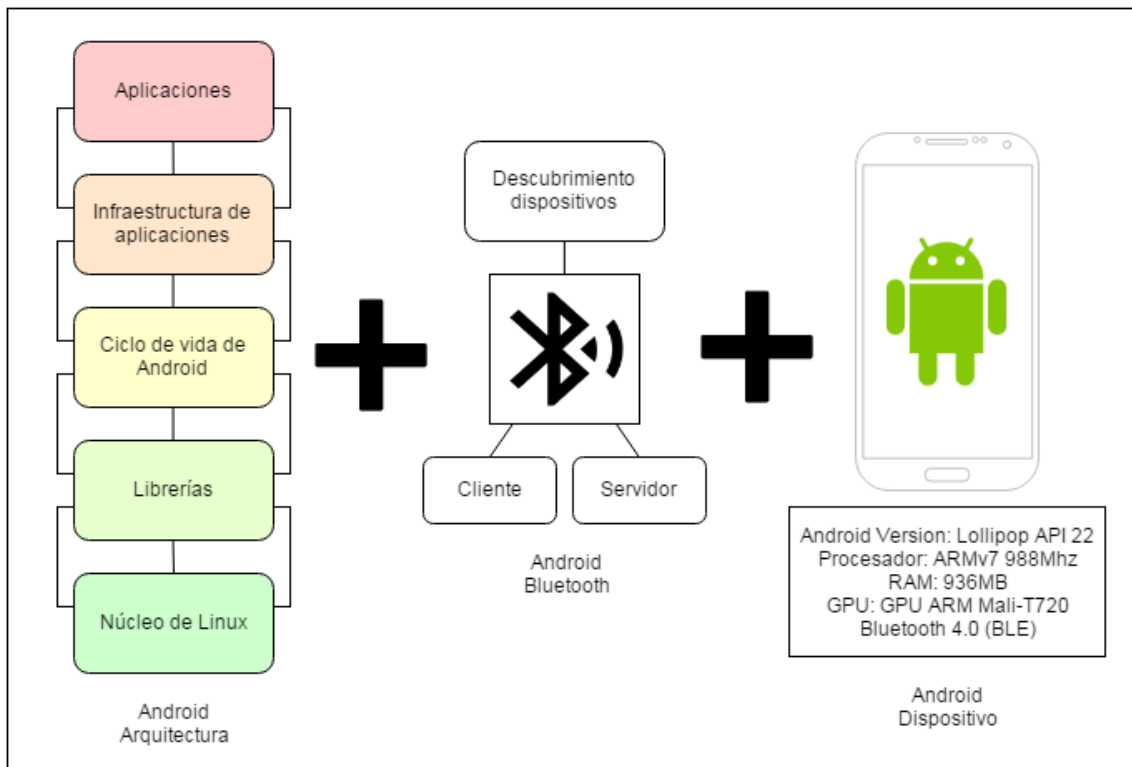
Aplicaciones

Infraestructura de aplicaciones

Ciclo de vida de Android

Librerías

Núcleo de Linux

Android Arquitectura

Descubrimiento dispositivos

Cliente

Servidor

Android Bluetooth

Android Version: Lollipop API 22
Procesador: ARMv7 988Mhz
RAM: 936MB
GPU: GPU ARM Mali-T720
Bluetooth 4.0 (BLE)

Android Dispositivo